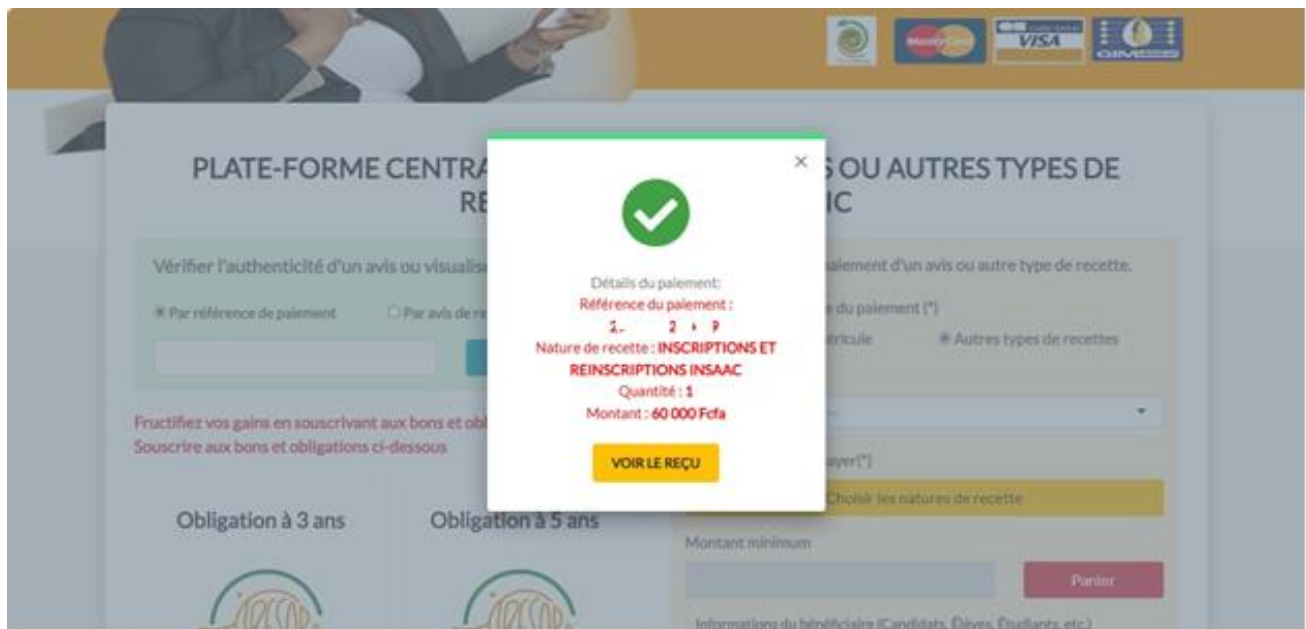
VISA

PLATE-FORME CENTRA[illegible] S OU AUTRES TYPES DE RE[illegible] IC

Vérifier l'authenticité d'un avis ou visualis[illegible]

Par référence de paiement Par avis de r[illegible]

Fructifiez vos gains en souscrivant aux bons et obl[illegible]
Souscrire aux bons et obligations ci-dessous

Obligation à 3 ans

Obligation à 5 ans

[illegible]aiement d'un avis ou autre type de recette.

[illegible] du paiement (*)

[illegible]tricule Autres types de recettes

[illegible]ayer(*)

Choisir les natures de recette

Montant minimum

Panier

Informations du bénéficiaire (Candidats, Élèves, Étudiants, etc.)

×

Détails du paiement:
Référence du paiement :
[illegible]
Nature de recette : INSCRIPTIONS ET REINSCRIPTIONS INSAAC
Quantité : 1
Montant : 60 000 Fcfa

VOIR LE REÇU